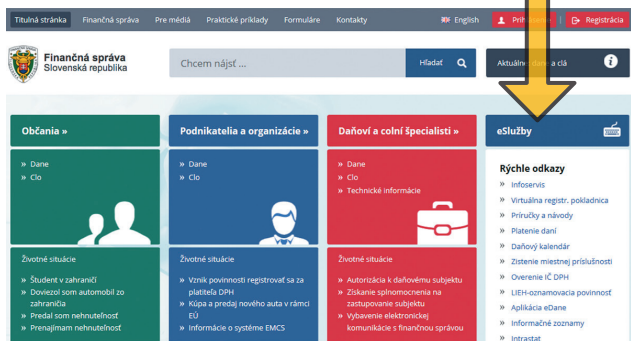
Titulná stránka Finančná správa Pre médiá Praktické príklady Formuláre Kontakty English Prihlásenie Registrácia

Finančná správa
Slovenská republika

Chcem nájsť ... Hľadať

Aktuálne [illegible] dane a clá

Občania »

» Dane
» Clo

Životné situácie

» Študent v zahraničí
» Doviezol som automobil zo zahraničia
» Predal som nehnuteľnosť
» Prenajímam nehnuteľnosť

Podnikatelia a organizácie »

» Dane
» Clo

Životné situácie

» Vznik povinnosti registrovať sa za platiteľa DPH
» Kúpa a predaj nového auta v rámci EÚ
» Informácie o systéme EMCS

Daňoví a colní špecialisti »

» Dane
» Clo
» Technické informácie

Životné situácie

» Autorizácia k daňovému subjektu
» Získanie splnomocnenia na zastupovanie subjektu
» Vybavenie elektronickej komunikácie s finančnou správou

eSlužby

Rýchle odkazy

» Infoservis
» Virtuálna registr. pokladnica
» Príručky a návody
» Platenie daní
» Daňový kalendár
» Zistenie miestnej príslušnosti
» Overenie IČ DPH
» LIEH-oznamovacia povinnosť
» Aplikácia eDane
» Informačné zoznamy
» Intrastat